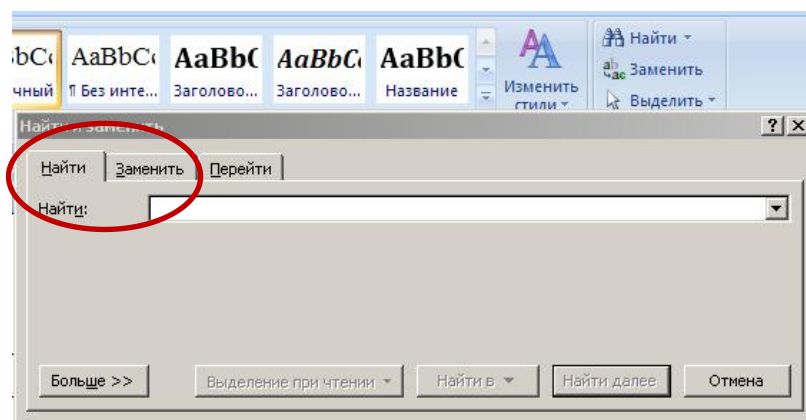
bCc AaBbCc AaBbC AaBbCc AaBbC
чный ¶ Без инте... Заголово... Заголово... Название

Изменить стили

Найти
Заменить
Выделить

Найти и заменить

?
X

Найти
Заменить
Перейти

Найти:

Больше >>
Выделение при чтении
Найти в
Найти далее
Отмена